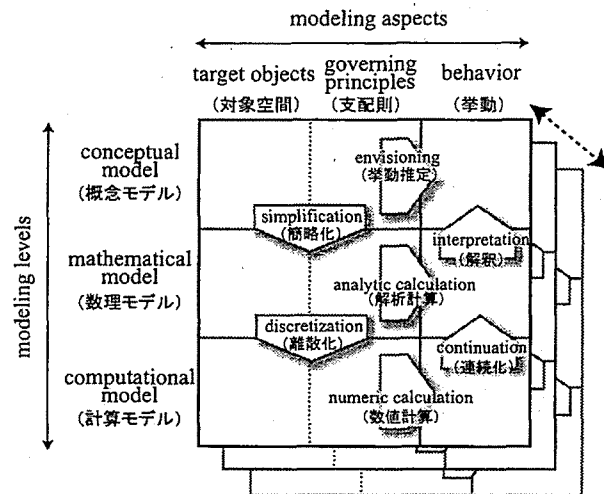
modeling aspects

target objects
(対象空間)

governing principles
(支配則)

behavior
(挙動)

modeling levels

conceptual model
(概念モデル)

mathematical model
(数理モデル)

computational model
(計算モデル)

envisioning
(挙動推定)

simplification
(簡略化)

interpretation
(解釈)

analytic calculation
(解析計算)

discretization
(離散化)

continuation
(連続化)

numeric calculation
(数値計算)